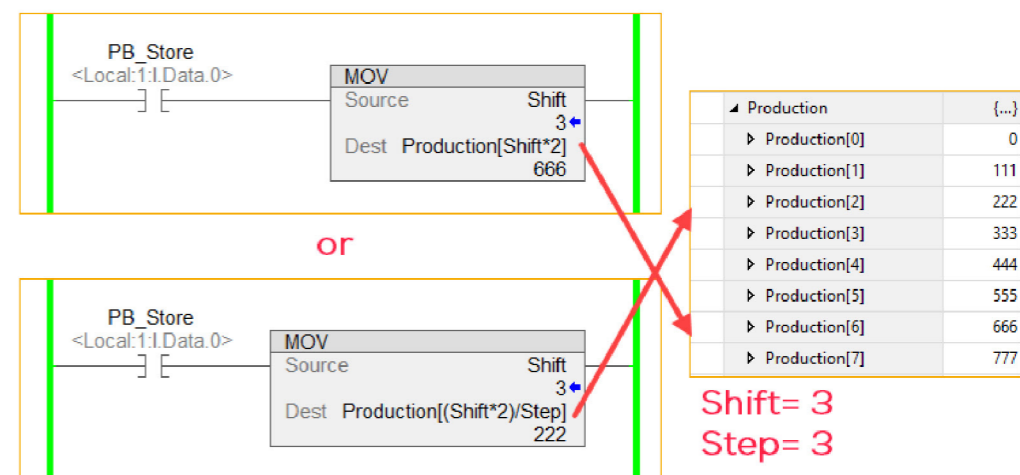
PB_Store
<Local:1:I.Data.0>

MOV
Source Shift
3
Dest Production[Shift*2]
666

or

PB_Store
<Local:1:I.Data.0>

MOV
Source Shift
3
Dest Production[(Shift*2)/Step]
222

| ◢ Production | {...} |
|---|---|
| ▶ Production[0] | 0 |
| ▶ Production[1] | 111 |
| ▶ Production[2] | 222 |
| ▶ Production[3] | 333 |
| ▶ Production[4] | 444 |
| ▶ Production[5] | 555 |
| ▶ Production[6] | 666 |
| ▶ Production[7] | 777 |

Shift= 3
Step= 3